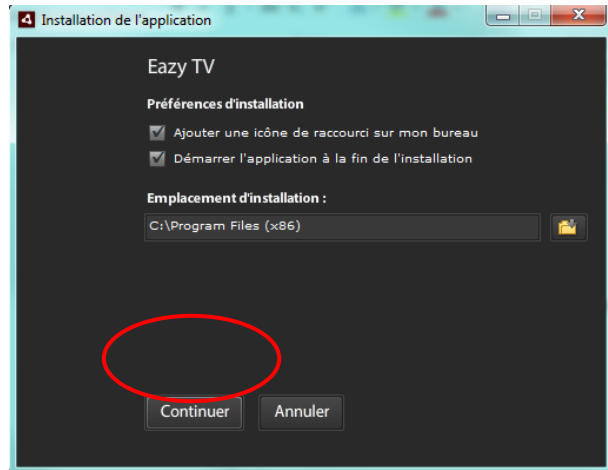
Installation de l'application

Eazy TV

Préférences d'installation

Ajouter une icône de raccourci sur mon bureau

Démarrer l'application à la fin de l'installation

Emplacement d'installation :

C:\Program Files (x86)

Continuer

Annuler